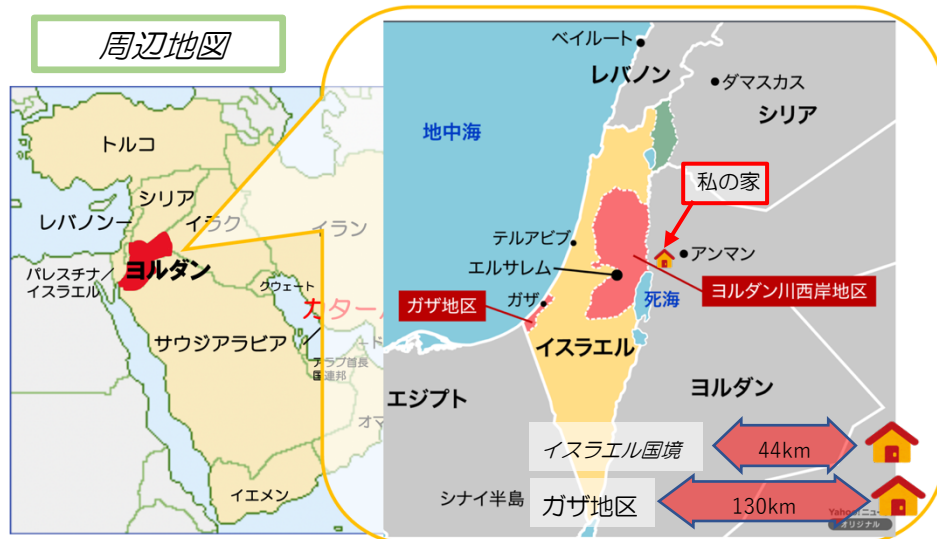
周辺地図

トルコ
シリア
レバノン
イラク
イラン
ヨルダン
パレスチナ／イスラエル
クウェート
カタール
サウジアラビア
アラブ首長国連邦
オマ
イエメン

ベイルート
レバノン
ダマスカス
シリア
地中海
私の家
テルアビブ
アンマン
エルサレム
ヨルダン川西岸地区
ガザ地区
ガザ
死海
イスラエル
エジプト
ヨルダン
イスラエル国境
44km
シナイ半島
ガザ地区
130km
Yahoo!ニュース オリジナル